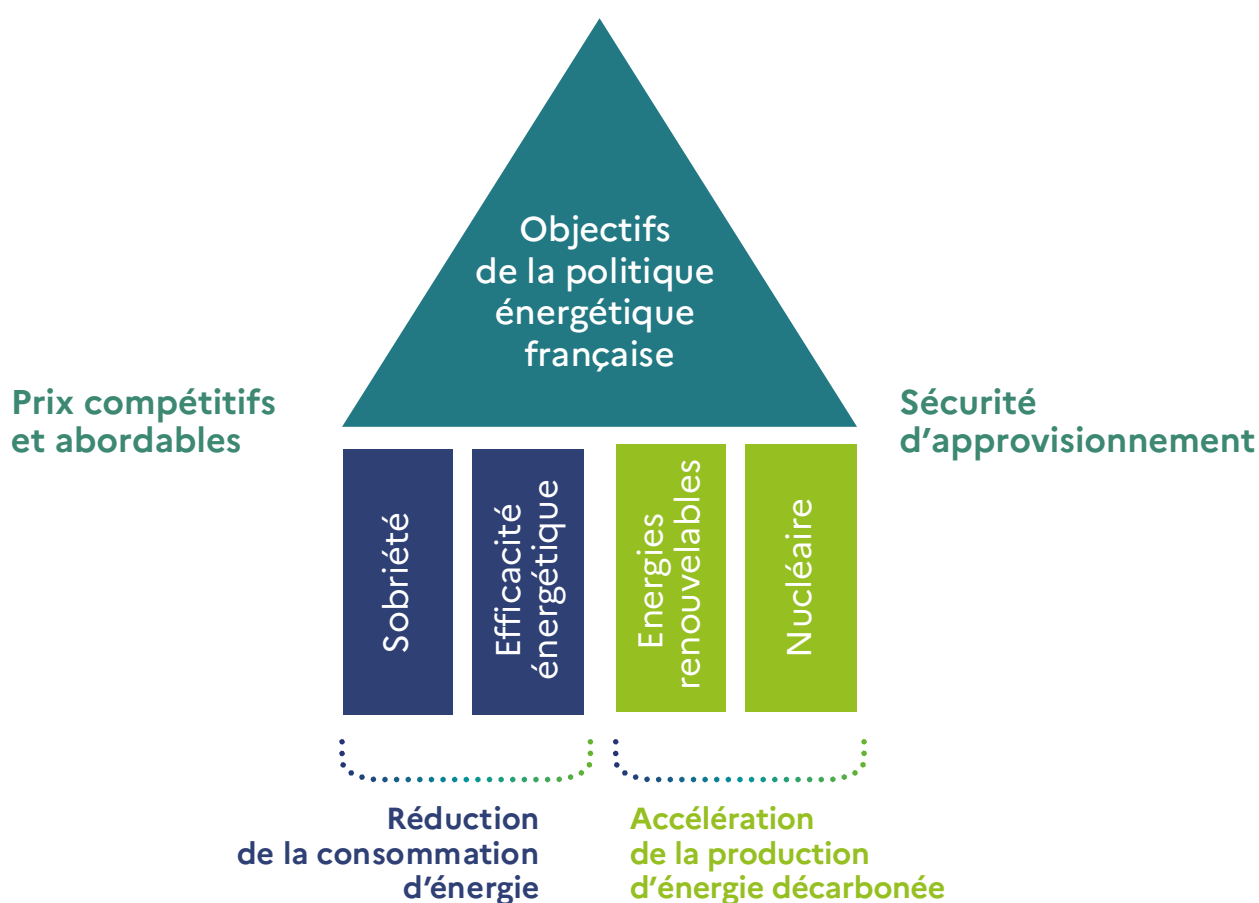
Objectifs de la politique énergétique française

Prix compétitifs et abordables

Sécurité d’approvisionnement

Sobriété

Efficacité énergétique

Energies renouvelables

Nucléaire

Réduction de la consommation d’énergie

Accélération de la production d’énergie décarbonée